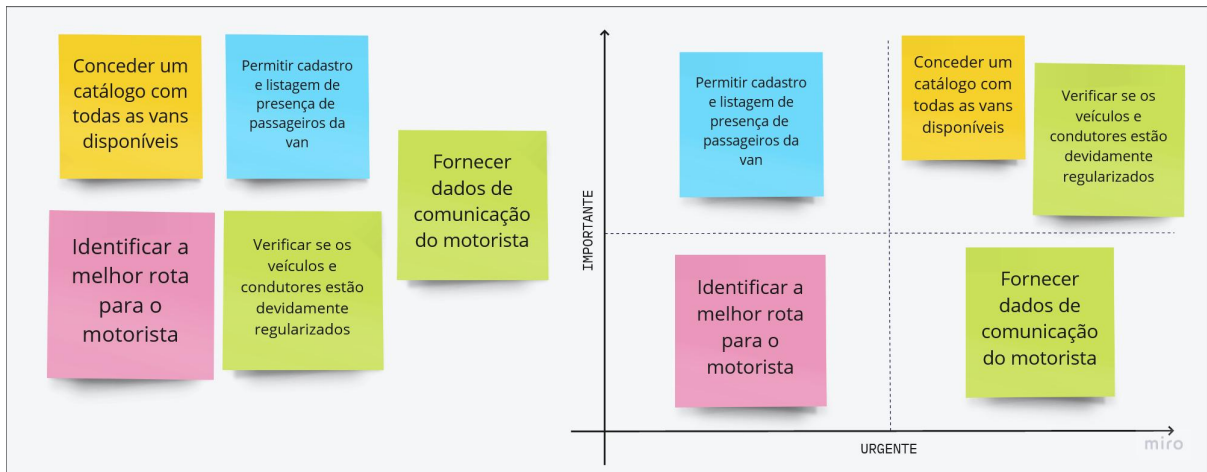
Conceder um catálogo com todas as vans disponíveis

Permitir cadastro e listagem de presença de passageiros da van

Fornecer dados de comunicação do motorista

Identificar a melhor rota para o motorista

Verificar se os veículos e condutores estão devidamente regularizados

IMPORTANTE

Permitir cadastro e listagem de presença de passageiros da van

Conceder um catálogo com todas as vans disponíveis

Verificar se os veículos e condutores estão devidamente regularizados

Identificar a melhor rota para o motorista

Fornecer dados de comunicação do motorista

URGENTE

miro